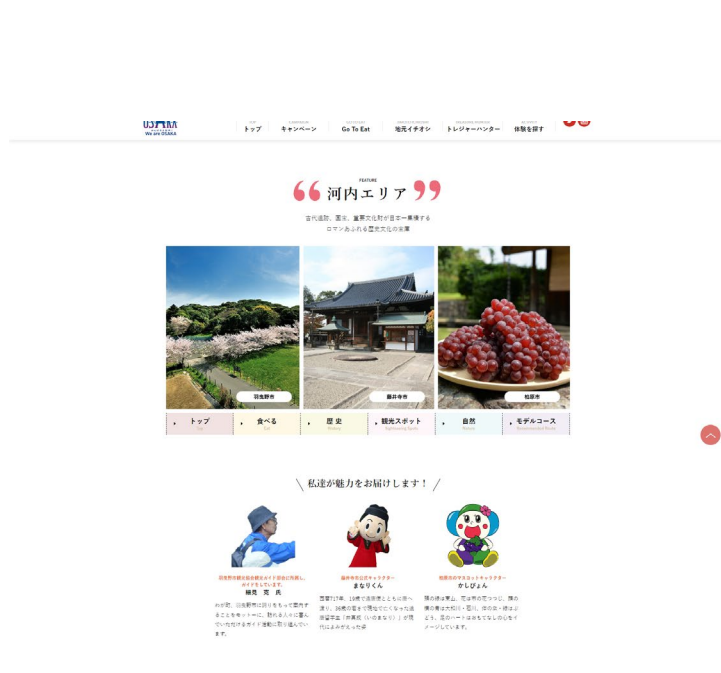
USOKA
We are OSAKA

TOP
トップ

CAMPAIGN
キャンペーン

GO TO EAT
Go To Eat

地元イチオシ

トレジャーハンター

体験を探す

FEATURE
河内エリア

古代遺跡、寺社、重要文化財が日本一集積する
ロマンあふれる歴史文化の宝庫

羽曳野市

藤井寺市

柏原市

トップ

食べる

歴 史

観光スポット
Sightseeing Spots

自然

モデルコース

\ 私達が魅力をお届けします！/

羽曳野市観光協会観光ガイド部会に所属し、ガイドをしています。
細見 克 氏
わが町、羽曳野市に誇りをもって案内することをモットーに、訪れる人々に喜んでいただけるガイド活動に取り組んでいます。

藤井寺市公式キャラクター
まなりくん
西暦717年、19歳で遣唐使とともに唐へ渡り、36歳の若さで現地でなくなった遣唐留学生「井真成（いのまなり）」が現代によみがえった姿

柏原市のマスコットキャラクター
かしぴょん
頭の緑は葡萄、花は市の花つつじ、顔の横の青は大和川・石川、体の衣・緑はぶどう、左のハートはおもてなしの心をイメージしています。